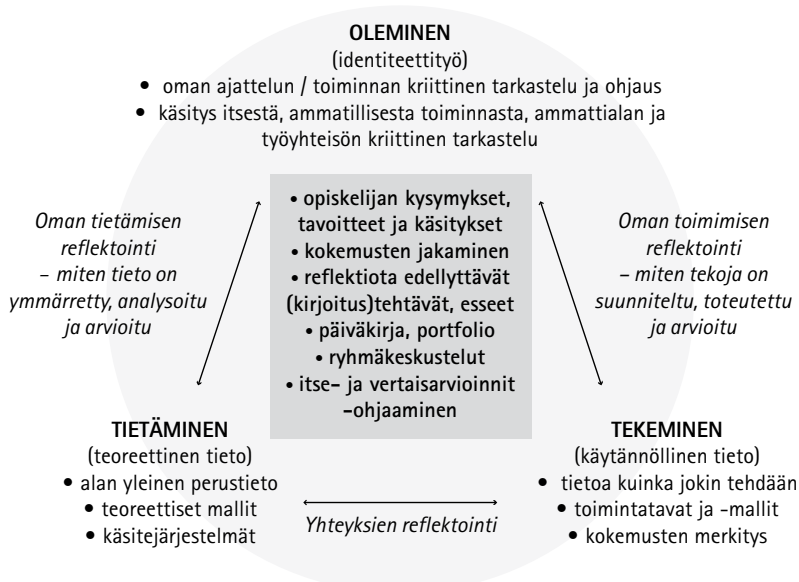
**OLEMINEN**
(identiteettityö)
• oman ajattelun / toiminnan kriittinen tarkastelu ja ohjaus
• käsitys itsestä, ammatillisesta toiminnasta, ammattialan ja työyhteisön kriittinen tarkastelu

*Oman tietämisen reflektointi – miten tieto on ymmärretty, analysoitu ja arvioitu*

• opiskelijan kysymykset, tavoitteet ja käsitykset
• kokemusten jakaminen
• reflektiota edellyttävät (kirjoitus)tehtävät, esseet
• päiväkirja, portfolio
• ryhmäkeskustelut
• itse- ja vertaisarvioinnit -ohjaaminen

*Oman toimimisen reflektointi – miten tekoja on suunniteltu, toteutettu ja arvioitu*

**TIETÄMINEN**
(teoreettinen tieto)
• alan yleinen perustieto
• teoreettiset mallit
• käsitejärjestelmät

*Yhteyksien reflektointi*

**TEKEMINEN**
(käytännöllinen tieto)
• tietoa kuinka jokin tehdään
• toimintatavat ja -mallit
• kokemusten merkitys